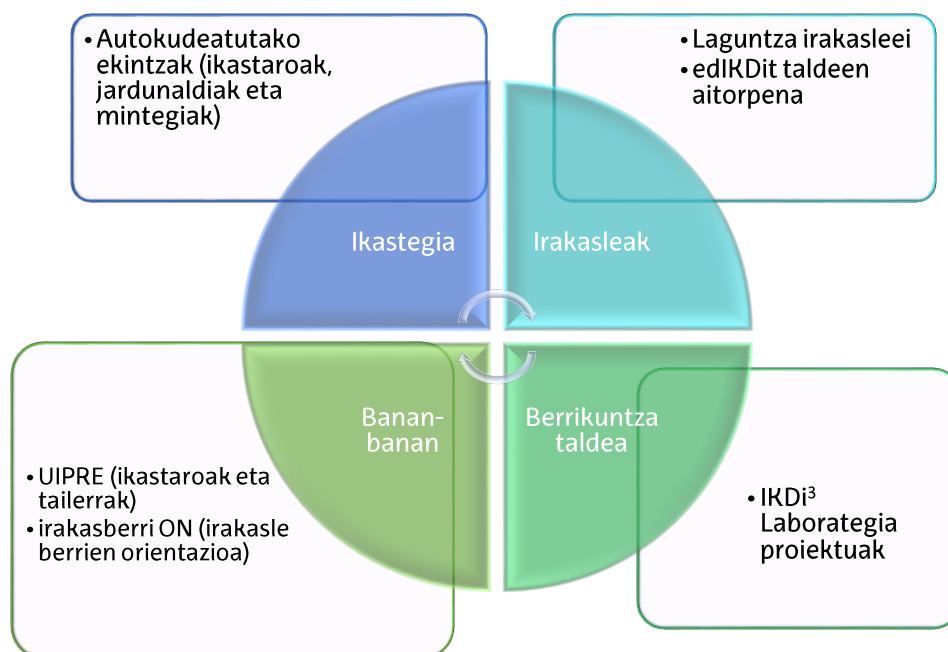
• Autokudeatutako ekintzak (ikastaroak, jardunaldiak eta mintegiak)

• Laguntza irakasleei
• edIKDit taldeen aitorpena

Ikastegia

Irakasleak

Banan-banan

Berrikuntza taldea

• UIPRE (ikastaroak eta tailerrak)
• irakasberri ON (irakasle berrien orientazioa)

• IKDi³ Laborategia proiektuak